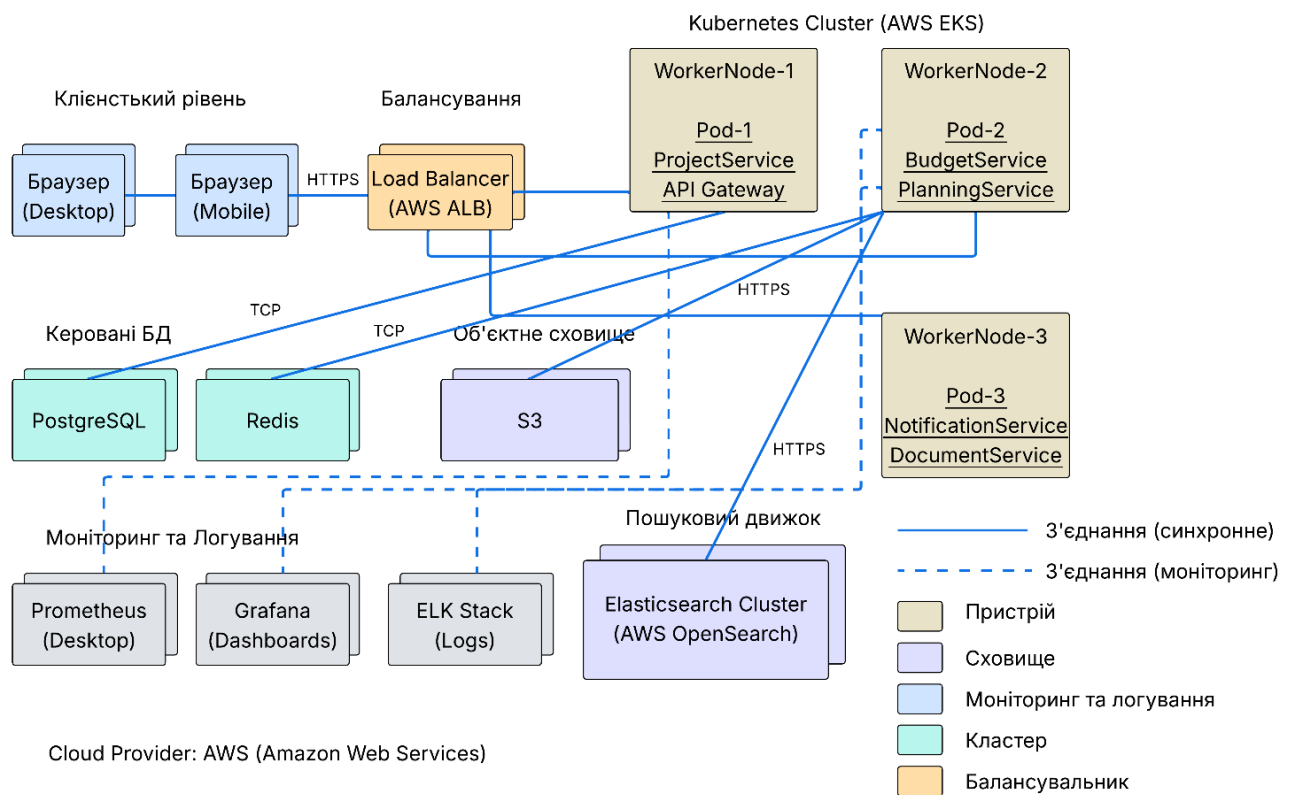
Kubernetes Cluster (AWS EKS)

Клієнтський рівень

Балансування

WorkerNode-1

Pod-1
ProjectService
API Gateway

WorkerNode-2

Pod-2
BudgetService
PlanningService

Браузер (Desktop)

Браузер (Mobile)

HTTPS

Load Balancer (AWS ALB)

HTTPS

TCP

TCP

Керовані БД

Об'єктне сховище

WorkerNode-3

Pod-3
NotificationService
DocumentService

PostgreSQL

Redis

S3

HTTPS

Пошуковий движок

Моніторинг та Логування

З'єднання (синхронне)

З'єднання (моніторинг)

Prometheus (Desktop)

Grafana (Dashboards)

ELK Stack (Logs)

Elasticsearch Cluster (AWS OpenSearch)

Пристрій

Сховище

Моніторинг та логування

Кластер

Балансувальник

Cloud Provider: AWS (Amazon Web Services)